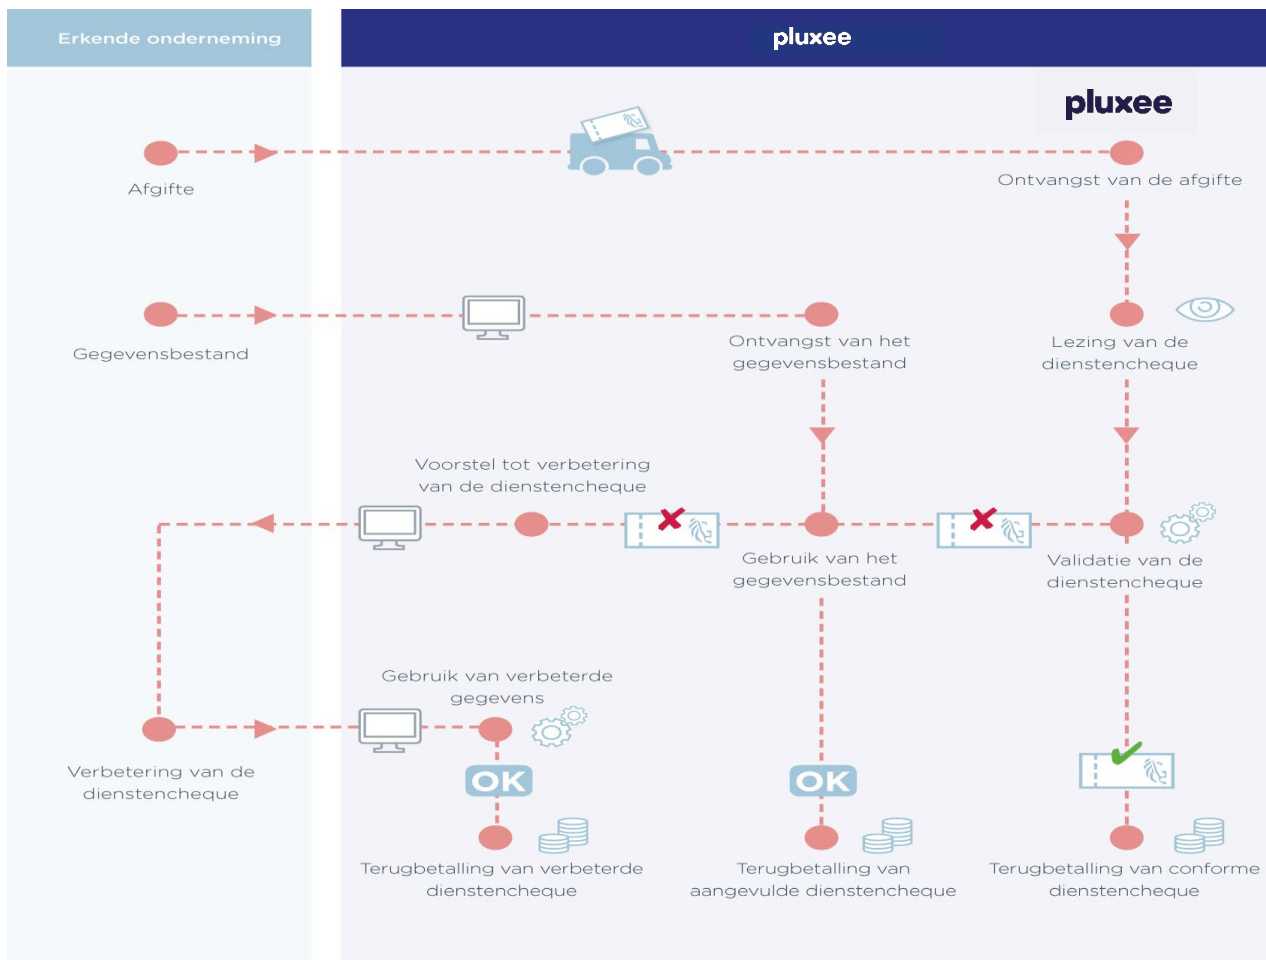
Erkende onderneming

pluxee

pluxee

Afgifte

Ontvangst van de afgifte

Gegevensbestand

Ontvangst van het gegevensbestand

Lezing van de dienstencheque

Voorstel tot verbetering van de dienstencheque

Gebruik van het gegevensbestand

Validatie van de dienstencheque

Gebruik van verbeterde gegevens

Verbetering van de dienstencheque

OK

OK

Terugbetaling van verbeterde dienstencheque

Terugbetaling van aangevulde dienstencheque

Terugbetaling van conforme dienstencheque